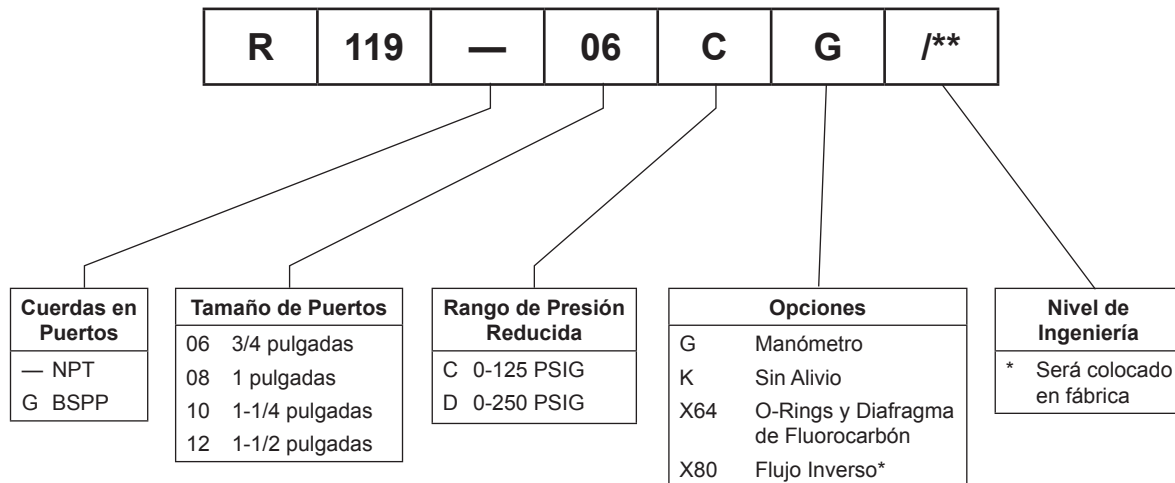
| R | 119 | — | 06 | C | G | /** |
|---|---|---|---|---|---|---|

**Cuerdas en Puertos**
— NPT
G BSPP

**Tamaño de Puertos**
06 3/4 pulgadas
08 1 pulgadas
10 1-1/4 pulgadas
12 1-1/2 pulgadas

**Rango de Presión Reducida**
C 0-125 PSIG
D 0-250 PSIG

**Opciones**
G Manómetro
K Sin Alivio
X64 O-Rings y Diafragma de Fluorocarbón
X80 Flujo Inverso*

**Nivel de Ingeniería**
* Será colocado en fábrica